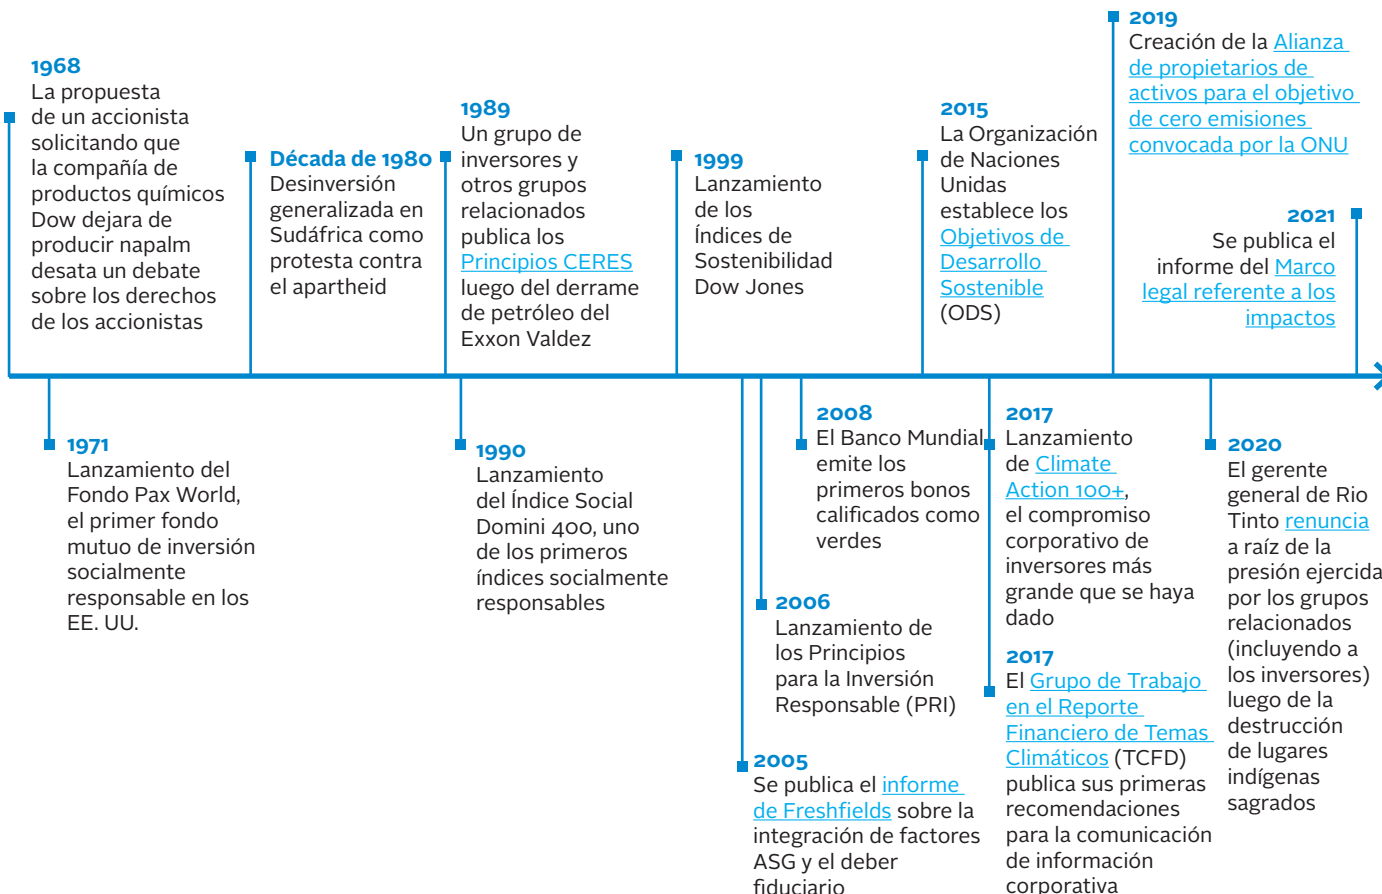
1968
La propuesta de un accionista solicitando que la compañía de productos químicos Dow dejara de producir napalm desata un debate sobre los derechos de los accionistas

Década de 1980
Desinversión generalizada en Sudáfrica como protesta contra el apartheid

1989
Un grupo de inversores y otros grupos relacionados publica los Principios CERES luego del derrame de petróleo del Exxon Valdez

1999
Lanzamiento de los Índices de Sostenibilidad Dow Jones

2015
La Organización de Naciones Unidas establece los Objetivos de Desarrollo Sostenible (ODS)

2019
Creación de la Alianza de propietarios de activos para el objetivo de cero emisiones convocada por la ONU

2021
Se publica el informe del Marco legal referente a los impactos

1971
Lanzamiento del Fondo Pax World, el primer fondo mutuo de inversión socialmente responsable en los EE. UU.

1990
Lanzamiento del Índice Social Domini 400, uno de los primeros índices socialmente responsables

2008
El Banco Mundial emite los primeros bonos calificados como verdes

2006
Lanzamiento de los Principios para la Inversión Responsable (PRI)

2005
Se publica el informe de Freshfields sobre la integración de factores ASG y el deber fiduciario

2017
Lanzamiento de Climate Action 100+, el compromiso corporativo de inversores más grande que se haya dado

2017
El Grupo de Trabajo en el Reporte Financiero de Temas Climáticos (TCFD) publica sus primeras recomendaciones para la comunicación de información corporativa

2020
El gerente general de Rio Tinto renuncia a raíz de la presión ejercida por los grupos relacionados (incluyendo a los inversores) luego de la destrucción de lugares indígenas sagrados